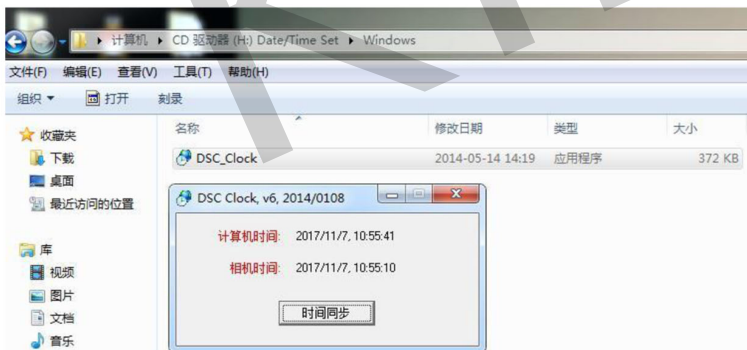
▸ 计算机 ▸ CD 驱动器 (H:) Date/Time Set ▸ Windows

文件(F) 编辑(E) 查看(V) 工具(T) 帮助(H)

组织 ▼ 打开 刻录

收藏夹
下载
桌面
最近访问的位置

库
视频
图片
文档
音乐

| 名称 | 修改日期 | 类型 | 大小 |
|---|---|---|---|
| DSC_Clock | 2014-05-14 14:19 | 应用程序 | 372 KB |

DSC Clock, v6, 2014/0108

计算机时间: 2017/11/7, 10:55:41

相机时间: 2017/11/7, 10:55:10

时间同步